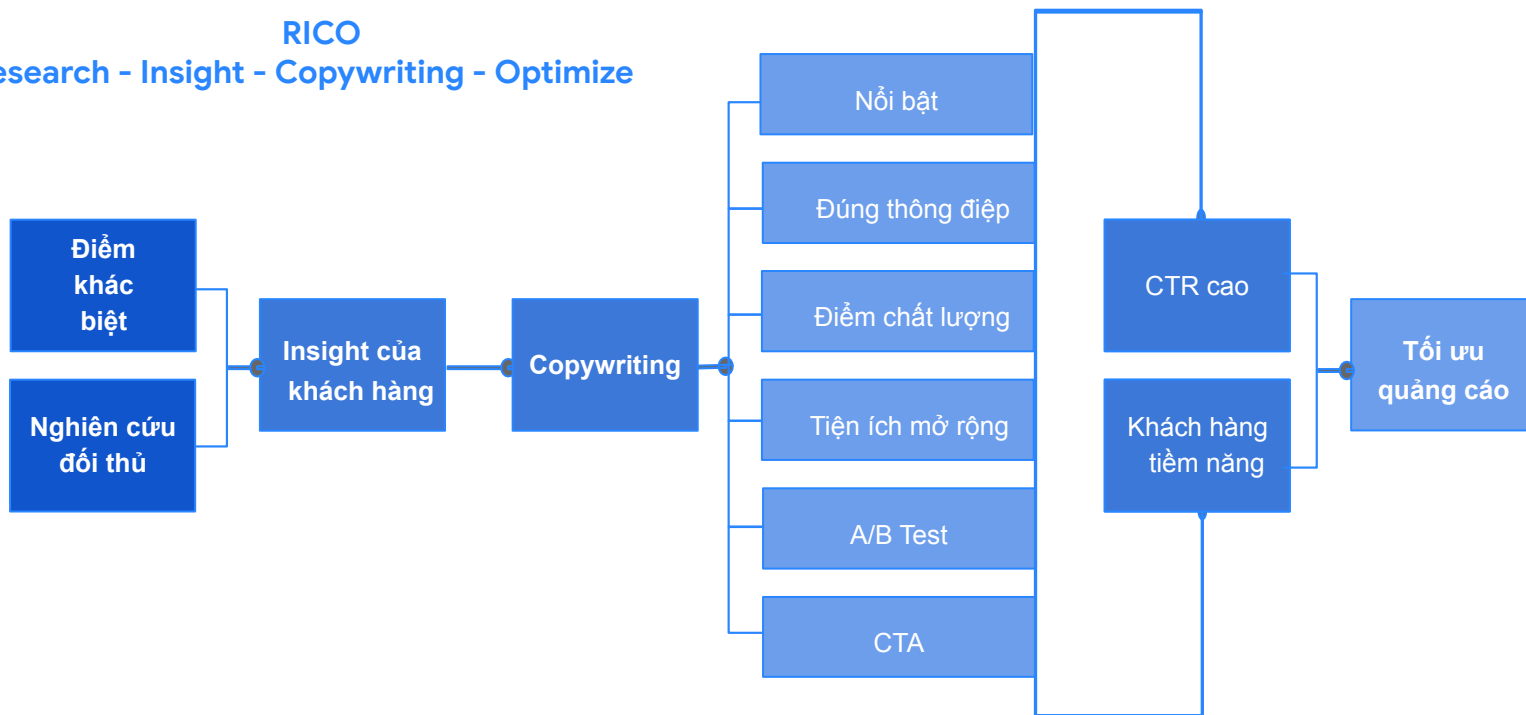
RICO
esearch - Insight - Copywriting - Optimize

Nổi bật

Đúng thông điệp

Điểm chất lượng

Tiện ích mở rộng

A/B Test

CTA

Điểm khác biệt

Nghiên cứu đối thủ

Insight của khách hàng

Copywriting

CTR cao

Khách hàng tiềm năng

Tối ưu quảng cáo